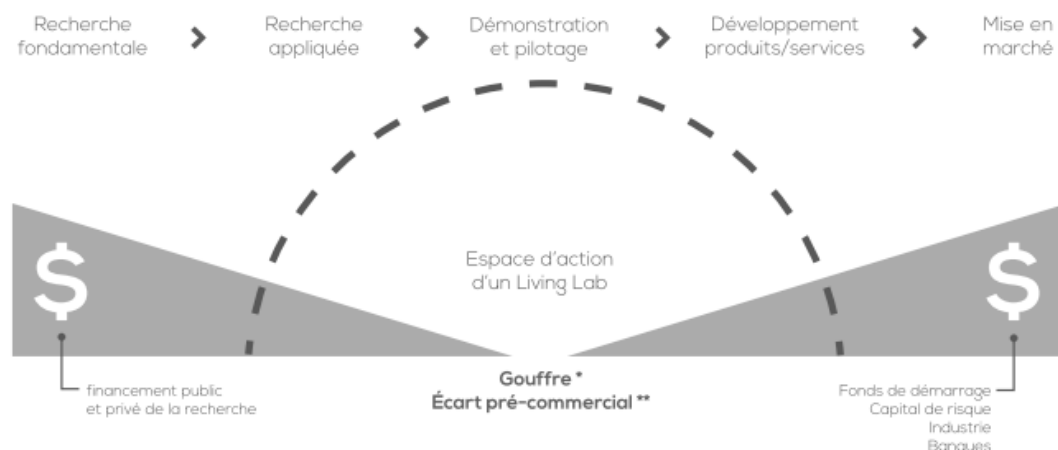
Recherche fondamentale

Recherche appliquée

Démonstration et pilotage

Développement produits/services

Mise en marché

$

Espace d'action d'un Living Lab

$

financement public et privé de la recherche

Gouffre *
Écart pré-commercial **

Fonds de démarrage
Capital de risque
Industrie
Banques